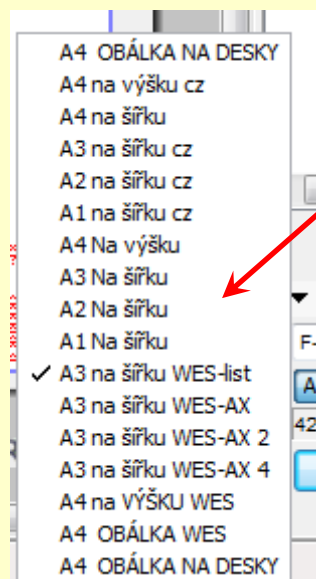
A4 OBÁLKA NA DESKY
A4 na výšku cz
A4 na šířku
A3 na šířku cz
A2 na šířku cz
A1 na šířku cz
A4 Na výšku
A3 Na šířku
A2 Na šířku
A1 Na šířku
✓ A3 na šířku WES-list
A3 na šířku WES-AX
A3 na šířku WES-AX 2
A3 na šířku WES-AX 4
A4 na VÝŠKU WES
A4 OBÁLKA WES
A4 OBÁLKA NA DESKY

F-
A
42